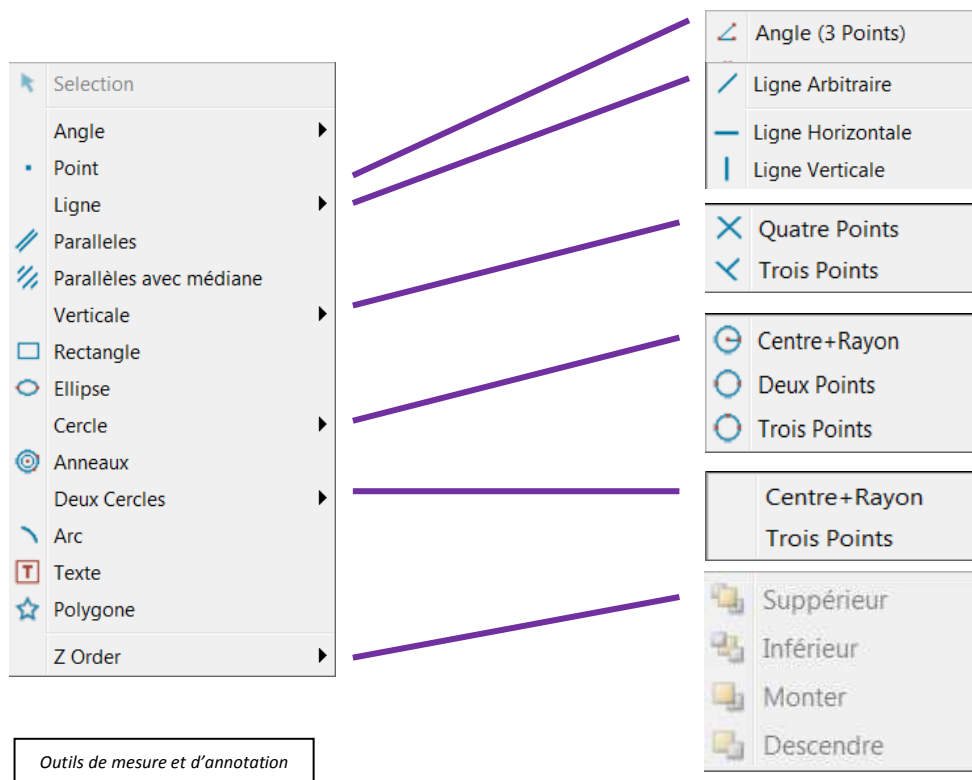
Selection
Angle
Point
Ligne
Paralleles
Parallèles avec médiane
Verticale
Rectangle
Ellipse
Cercle
Anneaux
Deux Cercles
Arc
Texte
Polygone
Z Order

Angle (3 Points)

Ligne Arbitraire
Ligne Horizontale
Ligne Verticale

Quatre Points
Trois Points

Centre+Rayon
Deux Points
Trois Points

Centre+Rayon
Trois Points

Suppérieur
Inférieur
Monter
Descendre

Outils de mesure et d'annotation